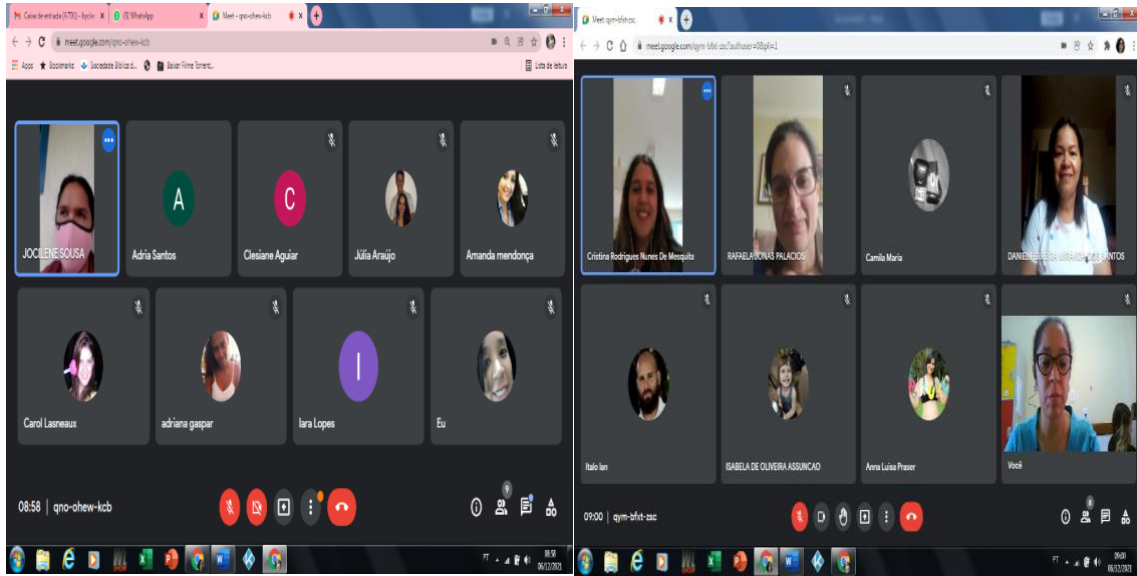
Caixa de entrada (4.770) - bycle
(1) WhatsApp
Meet - qno-ohew-kcb
meet.google.com/qno-ohew-kcb
Apps
Bookmarks
Sociedade Bíblica d...
Baixar Filme Torrent...
Lista de leitura

JOCILENE SOUSA
A
Adria Santos
C
Clesiane Aguiar
Júlia Araújo
Amanda mendonça
Carol Lasneaux
adriana gaspar
I
Iara Lopes
Eu

08:58 | qno-ohew-kcb
9

PT
08:58
06/12/2021

Meet: qym-bfxt-zsc
meet.google.com/qym-bfxt-zsc?authuser=0&pli=1

Cristina Rodrigues Nunes De Mesquita
RAFAELA JONAS PALACIOS
Camila Maria
DANIELA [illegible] SANTOS
Italo Ian
ISABELA DE OLIVEIRA ASSUNCAO
Anna Luisa Praser
Você

09:00 | qym-bfxt-zsc
8

PT
09:00
06/12/2021